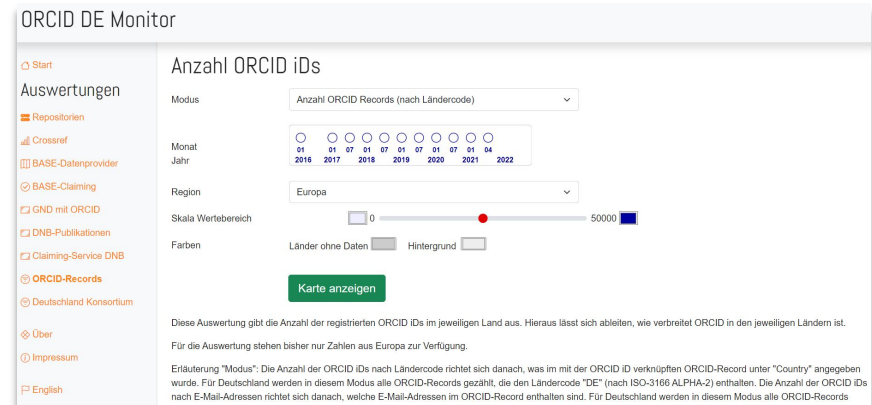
ORCID DE Monitor

Start

Auswertungen

Repositorien

Crossref

BASE-Datenprovider

BASE-Claiming

GND mit ORCID

DNB-Publikationen

Claiming-Service DNB

ORCID-Records

Deutschland Konsortium

Über

Impressum

English

Anzahl ORCID iDs

Modus Anzahl ORCID Records (nach Ländercode)

Monat
Jahr

01 2016 01 07 2017 01 07 2018 01 07 2019 01 07 2020 01 07 2021 01 04 2022

Region Europa

Skala Wertebereich 0 50000

Farben Länder ohne Daten Hintergrund

Karte anzeigen

Diese Auswertung gibt die Anzahl der registrierten ORCID iDs im jeweiligen Land aus. Hieraus lässt sich ableiten, wie verbreitet ORCID in den jeweiligen Ländern ist.

Für die Auswertung stehen bisher nur Zahlen aus Europa zur Verfügung.

Erläuterung "Modus": Die Anzahl der ORCID iDs nach Ländercode richtet sich danach, was im mit der ORCID iD verknüpften ORCID-Record unter "Country" angegeben wurde. Für Deutschland werden in diesem Modus alle ORCID-Records gezählt, die den Ländercode "DE" (nach ISO-3166 ALPHA-2) enthalten. Die Anzahl der ORCID iDs nach E-Mail-Adressen richtet sich danach, welche E-Mail-Adressen im ORCID-Record enthalten sind. Für Deutschland werden in diesem Modus alle ORCID-Records